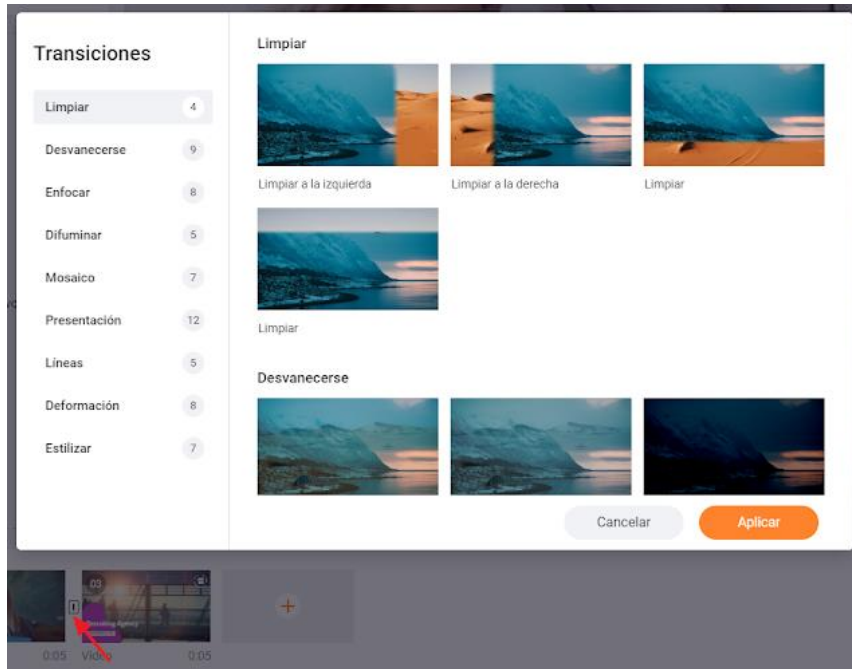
Transiciones

Limpiar 4
Desvanecerse 9
Enfocar 8
Difuminar 5
Mosaico 7
Presentación 12
Líneas 5
Deformación 8
Estilizar 7

Limpiar

Limpiar a la izquierda
Limpiar a la derecha
Limpiar
Limpiar

Desvanecerse

Cancelar
Aplicar

03
0:05
Video
0:05
+